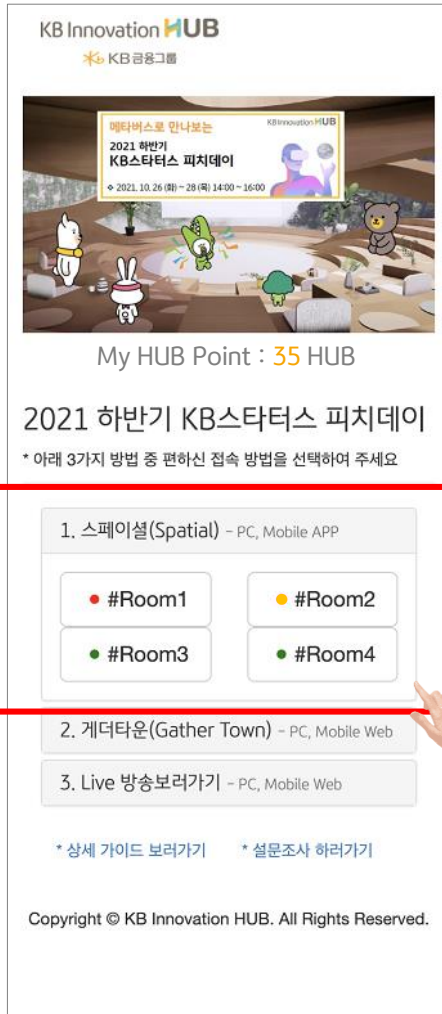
KB Innovation HUB
KB 금융그룹

메타버스로 만나보는
KB Innovation HUB
2021 하반기
KB스타터스 피치데이
2021. 10. 26 (화) ~ 28 (목) 14:00 ~ 16:00

My HUB Point : 35 HUB

2021 하반기 KB스타터스 피치데이

* 아래 3가지 방법 중 편하신 접속 방법을 선택하여 주세요

1. 스페이셜(Spatial) - PC, Mobile APP

#Room1

#Room2

#Room3

#Room4

2. 게더타운(Gather Town) - PC, Mobile Web

3. Live 방송보러가기 - PC, Mobile Web

* 상세 가이드 보러가기

* 설문조사 하러가기

Copyright © KB Innovation HUB. All Rights Reserved.